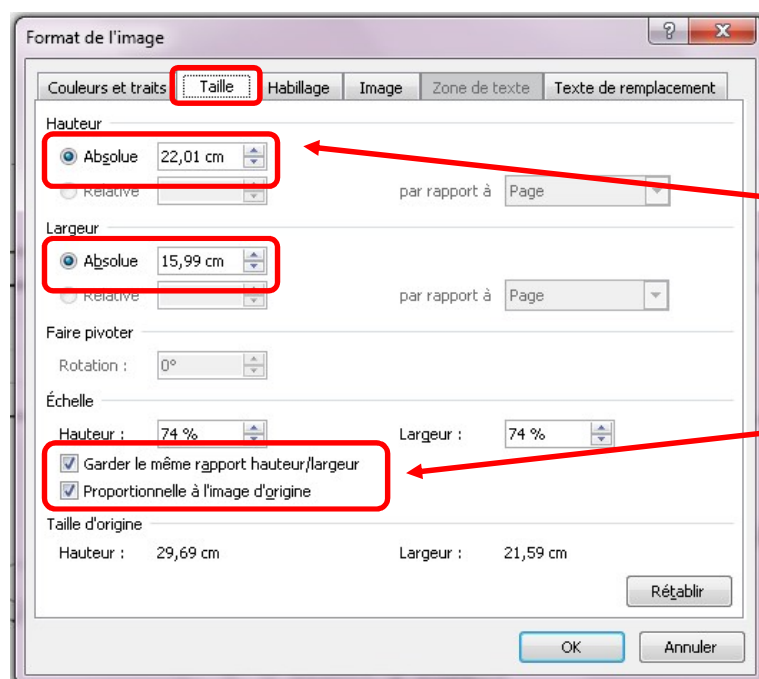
Format de l'image

?

X

Couleurs et traits

Taille

Habillage

Image

Zone de texte

Texte de remplacement

Hauteur

Absolue 22,01 cm

Relative

par rapport à Page

Largeur

Absolue 15,99 cm

Relative

par rapport à Page

Faire pivoter

Rotation : 0°

Échelle

Hauteur : 74 %

Largeur : 74 %

Garder le même rapport hauteur/largeur

Proportionnelle à l'image d'origine

Taille d'origine

Hauteur : 29,69 cm

Largeur : 21,59 cm

Rétablir

OK

Annuler